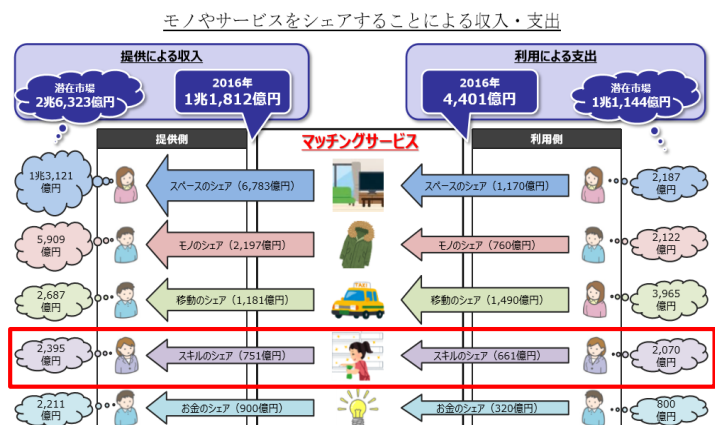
モノやサービスをシェアすることによる収入・支出

提供による収入

潜在市場
2兆6,323億円

2016年
1兆1,812億円

利用による支出

2016年
4,401億円

潜在市場
1兆1,144億円

提供側

マッチングサービス

利用側

1兆3,121億円

スペースのシェア（6,783億円）

スペースのシェア（1,170億円）

2,187億円

5,909億円

モノのシェア（2,197億円）

モノのシェア（760億円）

2,122億円

2,687億円

移動のシェア（1,181億円）

移動のシェア（1,490億円）

3,965億円

2,395億円

スキルのシェア（751億円）

スキルのシェア（661億円）

2,070億円

2,211億円

お金のシェア（900億円）

お金のシェア（320億円）

800億円